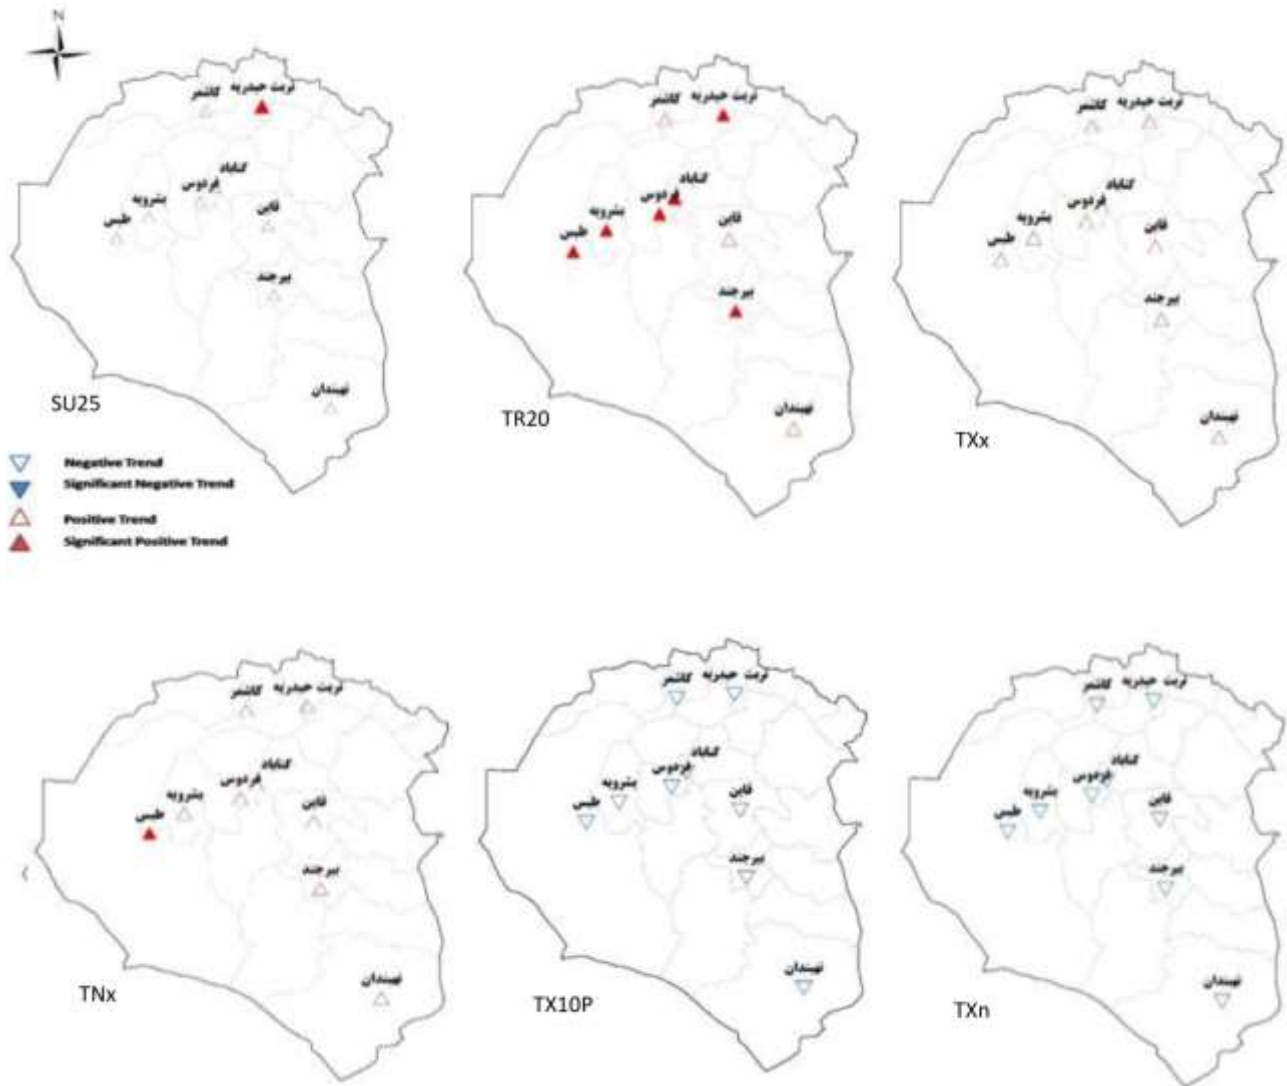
N

تربت حیدریه
کاشمر
گناباد
فردوس
بشرویه
طبس
قاین
بیرجند
نهبندان
SU25

Negative Trend
Significant Negative Trend
Positive Trend
Significant Positive Trend

تربت حیدریه
کاشمر
گناباد
فردوس
بشرویه
طبس
قاین
بیرجند
نهبندان
TR20

تربت حیدریه
کاشمر
گناباد
فردوس
بشرویه
طبس
قاین
بیرجند
نهبندان
TXx

تربت حیدریه
کاشمر
گناباد
فردوس
بشرویه
طبس
قاین
بیرجند
نهبندان
TNx

تربت حیدریه
کاشمر
گناباد
فردوس
بشرویه
طبس
قاین
بیرجند
نهبندان
TX10P

تربت حیدریه
کاشمر
گناباد
فردوس
بشرویه
طبس
قاین
بیرجند
نهبندان
TXn